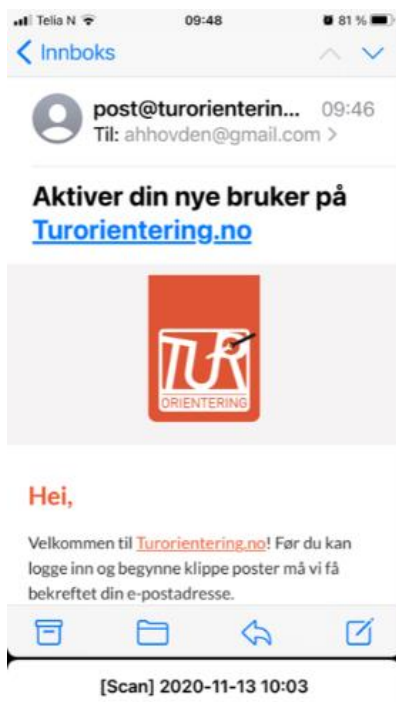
Telia N 09:48 81 %
Innboks

post@turorienterin... 09:46
Til: ahhovden@gmail.com >

Aktiver din nye bruker på Turorientering.no

TUR
ORIENTERING

Hei,

Velkommen til Turorientering.no! Før du kan logge inn og begynne klippe poster må vi få bekreftet din e-postadresse.

[Scan] 2020-11-13 10:03